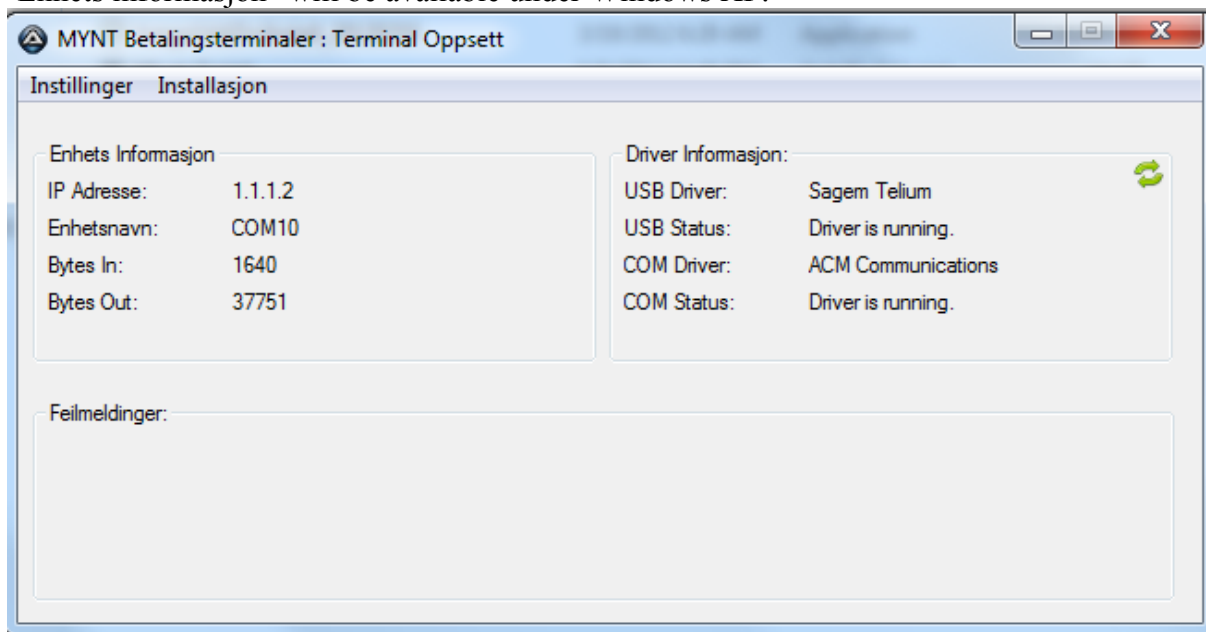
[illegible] will be available under Windows XP.

MYNT Betalingsterminaler : Terminal Oppsett

Instillinger Installasjon

Enhets Informasjon

| | |
|---|---|
| IP Adresse: | 1.1.1.2 |
| Enhetsnavn: | COM10 |
| Bytes In: | 1640 |
| Bytes Out: | 37751 |

Driver Informasjon:

| | |
|---|---|
| USB Driver: | Sagem Telium |
| USB Status: | Driver is running. |
| COM Driver: | ACM Communications |
| COM Status: | Driver is running. |

Feilmeldinger: